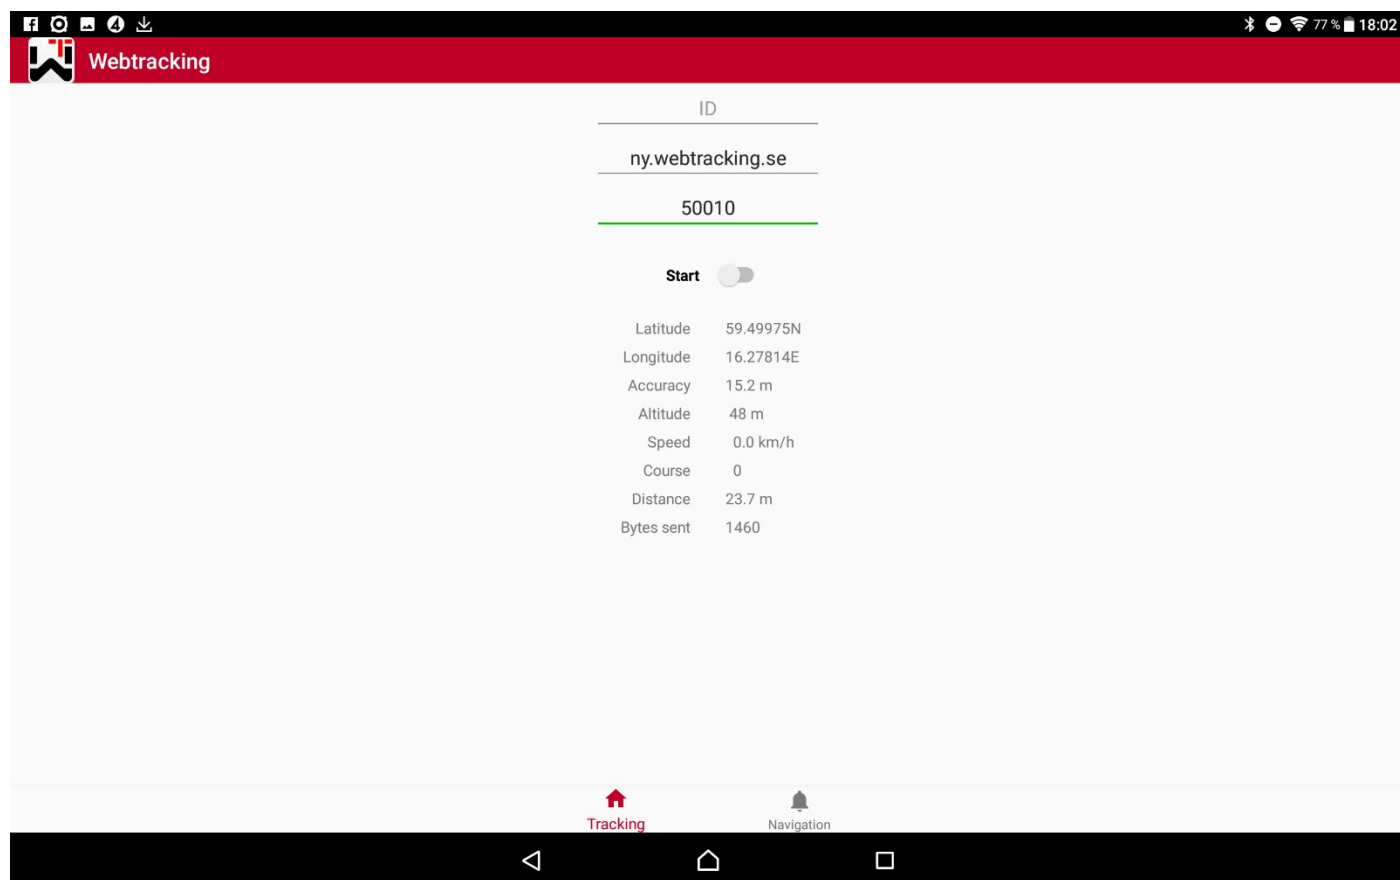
77 % 18:02

Webtracking

ID

ny.webtracking.se

50010

Start

| Latitude | 59.49975N |
|---|---|
| Longitude | 16.27814E |
| Accuracy | 15.2 m |
| Altitude | 48 m |
| Speed | 0.0 km/h |
| Course | 0 |
| Distance | 23.7 m |
| Bytes sent | 1460 |

Tracking

Navigation